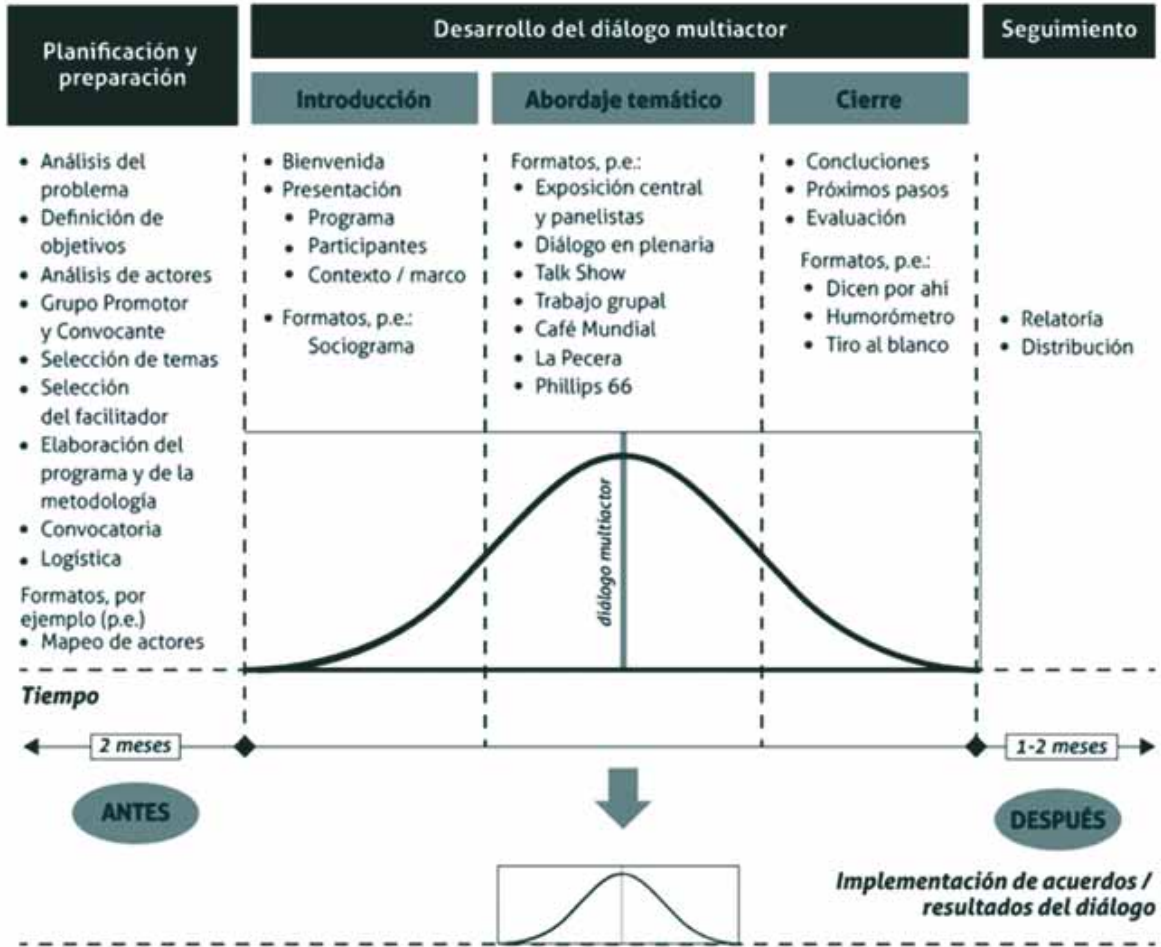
Planificación y preparación

Desarrollo del diálogo multiactor

Seguimiento

Introducción

Abordaje temático

Cierre

• Análisis del problema
• Definición de objetivos
• Análisis de actores
• Grupo Promotor y Convocante
• Selección de temas
• Selección del facilitador
• Elaboración del programa y de la metodología
• Convocatoria
• Logística

Formatos, por ejemplo (p.e.)
• Mapeo de actores

• Bienvenida
• Presentación
  • Programa
  • Participantes
  • Contexto / marco
• Formatos, p.e.: Sociograma

Formatos, p.e.:
• Exposición central y panelistas
• Diálogo en plenaria
• Talk Show
• Trabajo grupal
• Café Mundial
• La Pecera
• Phillips 66

• Concluciones
• Próximos pasos
• Evaluación

Formatos, p.e.:
• Dicen por ahí
• Humorómetro
• Tiro al blanco

• Relatoría
• Distribución

diálogo multiactor

Tiempo

2 meses

1-2 meses

ANTES

DESPUÉS

Implementación de acuerdos / resultados del diálogo